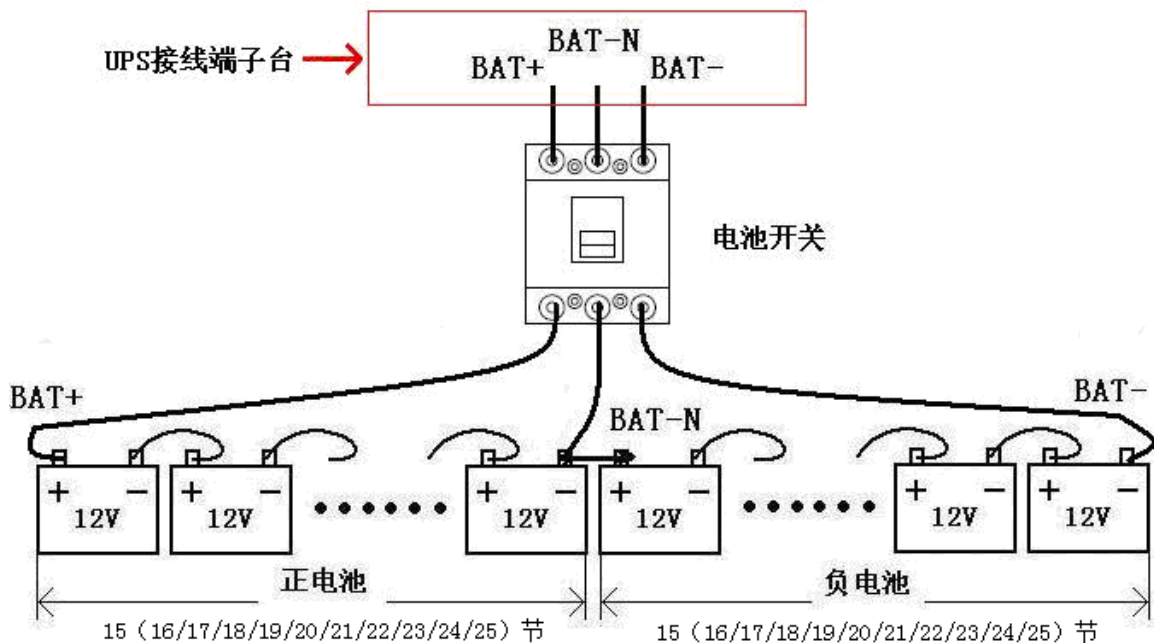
UPS接线端子台

BAT-N

BAT+

BAT-

电池开关

BAT+

BAT-

BAT-N

+ − 12V

+ − 12V

+ − 12V

+ − 12V

+ − 12V

+ − 12V

正电池

负电池

15（16/17/18/19/20/21/22/23/24/25）节

15（16/17/18/19/20/21/22/23/24/25）节